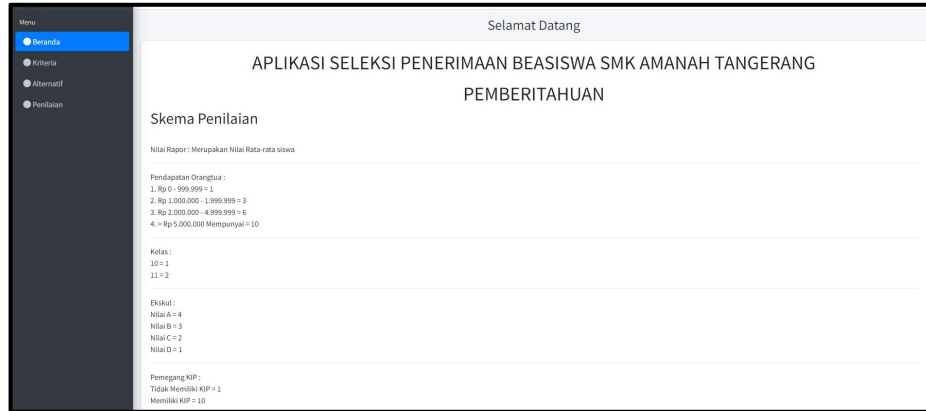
Menu
Beranda
Kriteria
Alternatif
Penilaian

Selamat Datang

APLIKASI SELEKSI PENERIMAAN BEASISWA SMK AMANAH TANGERANG

PEMBERITAHUAN

Skema Penilaian

Nilai Rapor : Merupakan Nilai Rata-rata siswa

Pendapatan Orangtua :
1. Rp 0 - 999.999 = 1
2. Rp 1.000.000 - 1.999.999 = 3
3. Rp 2.000.000 - 4.999.999 = 6
4. > Rp 5.000.000 Mempunyai = 10

Kelas :
10 = 1
11 = 2

Ekskul :
Nilai A = 4
Nilai B = 3
Nilai C = 2
Nilai D = 1

Pemegang KIP :
Tidak Memiliki KIP = 1
Memiliki KIP = 10